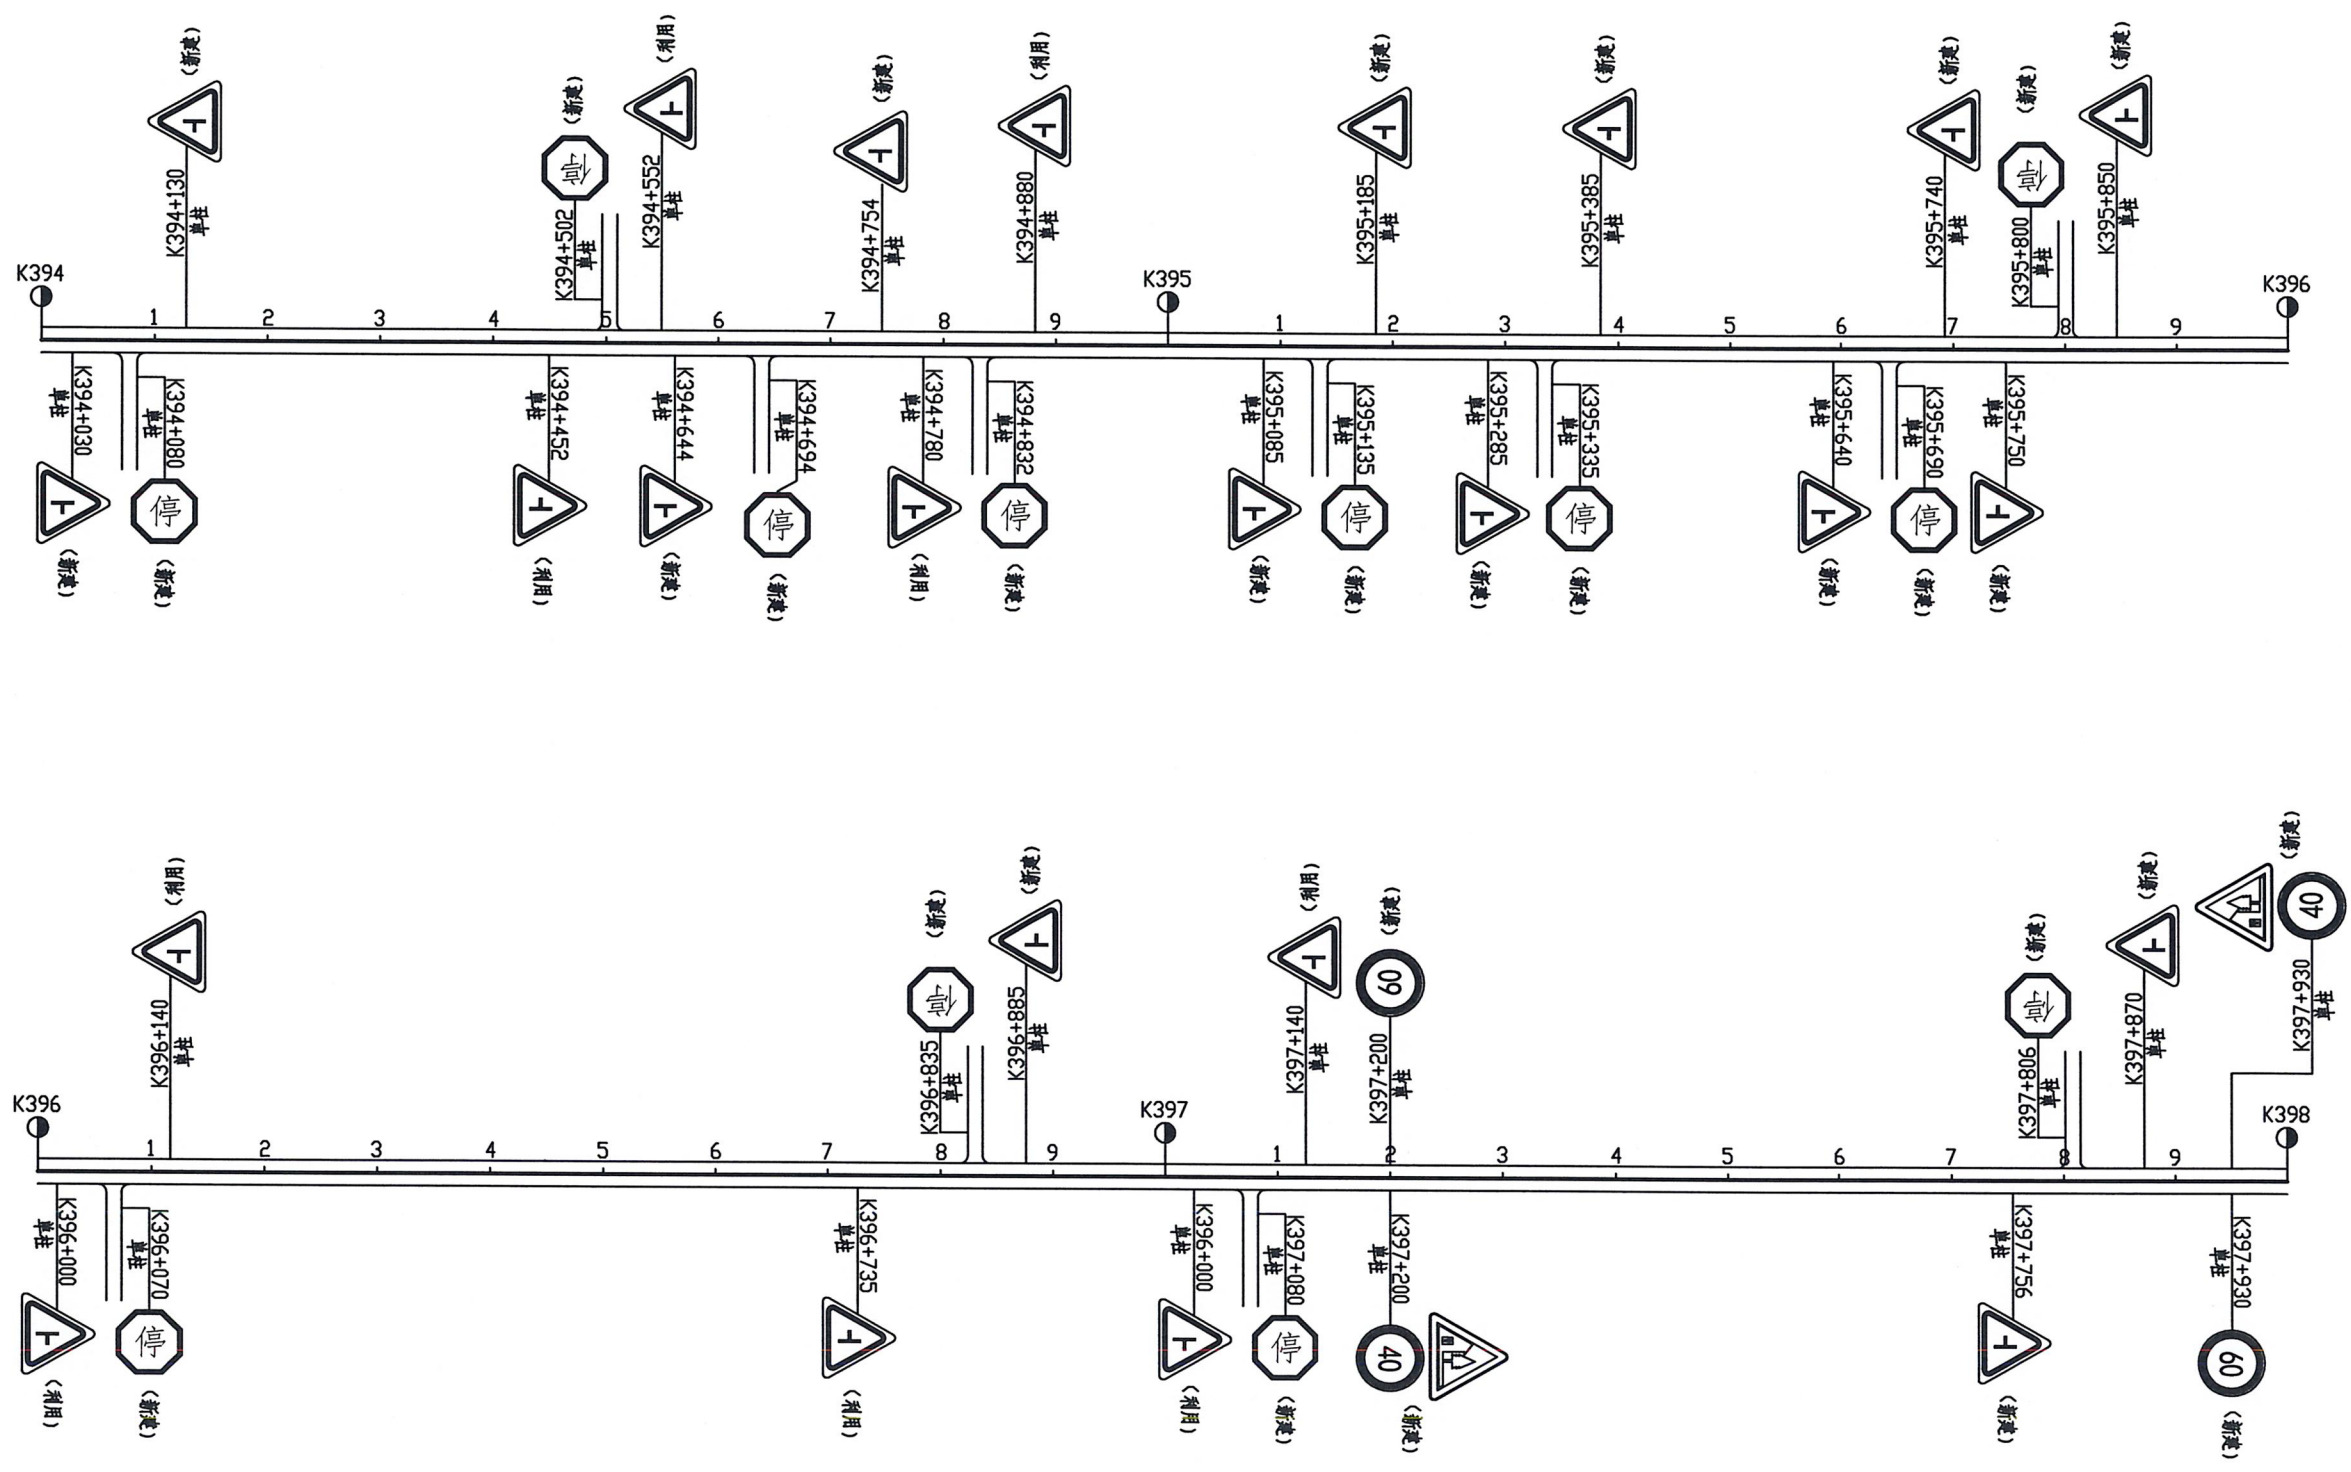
（新建）
K394+130
单柱
（新建）
停
K394+502
单柱
（利用）
K394+552
单柱
（新建）
K394+754
单柱
（利用）
K394+880
单柱
（新建）
K395+185
单柱
（新建）
K395+385
单柱
（新建）
K395+740
单柱
（新建）
停
K395+800
单柱
（新建）
K395+850
单柱

K394
1 2 3 4 5 6 7 8 9
K395
1 2 3 4 5 6 7 8 9
K396

K394+030
单柱
（新建）
K394+080
单柱
停
（新建）
K394+452
单柱
（利用）
K394+644
单柱
（新建）
K394+694
单柱
停
（新建）
K394+780
单柱
（利用）
K394+832
单柱
停
（新建）
K395+085
单柱
（新建）
K395+135
单柱
停
（新建）
K395+285
单柱
（新建）
K395+335
单柱
停
（新建）
K395+640
单柱
（新建）
K395+690
单柱
停
（新建）
K395+750
单柱
（新建）

（利用）
K396+140
单柱
（新建）
停
K396+835
单柱
（新建）
K396+885
单柱
（利用）
K397+140
单柱
（新建）
60
K397+200
单柱
（新建）
停
K397+806
单柱
（新建）
K397+870
单柱
（新建）
40
K397+930
单柱

K396
1 2 3 4 5 6 7 8 9
K397
1 2 3 4 5 6 7 8 9
K398

K396+000
单柱
（利用）
K396+070
单柱
停
（新建）
K396+735
单柱
（利用）
K396+000
单柱
（利用）
K397+080
单柱
停
（新建）
K397+200
单柱
40
（新建）
K397+756
单柱
（新建）
K397+930
单柱
60
（新建）